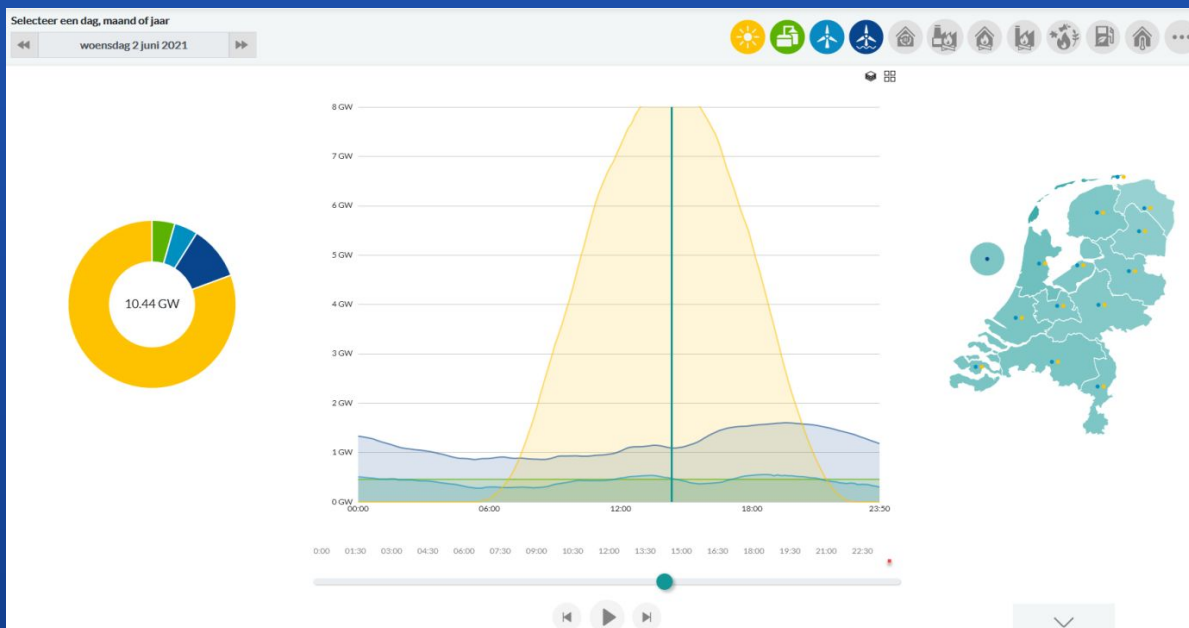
Selecteer een dag, maand of jaar

woensdag 2 juni 2021

10.44 GW

8 GW
7 GW
6 GW
5 GW
4 GW
3 GW
2 GW
1 GW
0 GW

00:00
06:00
12:00
18:00
23:50

0:00 01:30 03:00 04:30 06:00 07:30 09:00 10:30 12:00 13:30 15:00 16:30 18:00 19:30 21:00 22:30